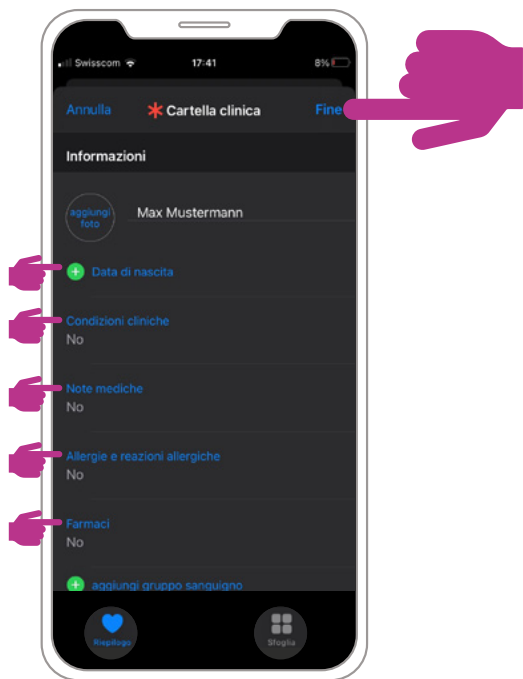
Swisscom 17:41 8%

Annulla Cartella clinica Fine

Informazioni

aggiungi foto Max Mustermann

Data di nascita

Condizioni cliniche
No

Note mediche
No

Allergie e reazioni allergiche
No

Farmaci
No

aggiungi gruppo sanguigno

Riepilogo Sfoglia